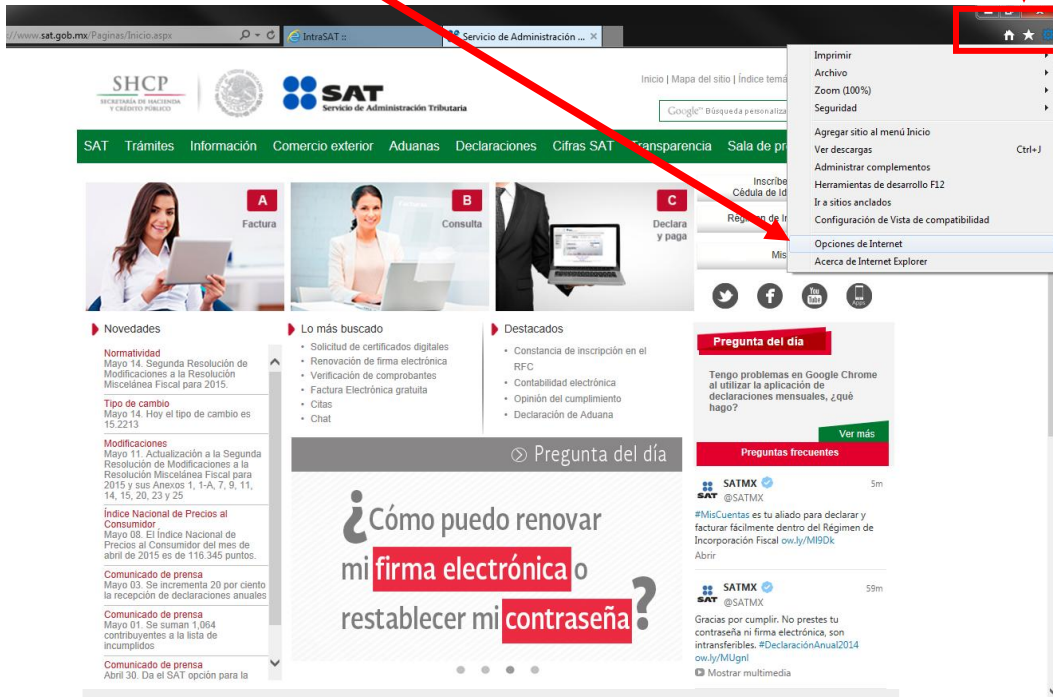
://www.sat.gob.mx/Paginas/Inicio.aspx

IntraSAT ::

Servicio de Administración ... ×

SHCP
SECRETARÍA DE HACIENDA Y CRÉDITO PÚBLICO

SAT
Servicio de Administración Tributaria

Inicio | Mapa del sitio | Índice temá

Google Búsqueda personaliza

SAT Trámites Información Comercio exterior Aduanas Declaraciones Cifras SAT Transparencia Sala de pr

A
Factura

B
Consulta

C
Declara y paga

Inscribe
Cédula de Id

Régimen de In

Mis

Imprimir
Archivo
Zoom (100%)
Seguridad
Agregar sitio al menú Inicio
Ver descargas Ctrl+J
Administrar complementos
Herramientas de desarrollo F12
Ir a sitios anclados
Configuración de Vista de compatibilidad
Opciones de Internet
Acerca de Internet Explorer

You Tube
Apps

Novedades

Normatividad
Mayo 14. Segunda Resolución de Modificaciones a la Resolución Miscelánea Fiscal para 2015.

Tipo de cambio
Mayo 14. Hoy el tipo de cambio es 15.2213

Modificaciones
Mayo 11. Actualización a la Segunda Resolución de Modificaciones a la Resolución Miscelánea Fiscal para 2015 y sus Anexos 1, 1-A, 7, 9, 11, 14, 15, 20, 23 y 25

Índice Nacional de Precios al Consumidor
Mayo 08. El Índice Nacional de Precios al Consumidor del mes de abril de 2015 es de 116.345 puntos.

Comunicado de prensa
Mayo 03. Se incrementa 20 por ciento la recepción de declaraciones anuales

Comunicado de prensa
Mayo 01. Se suman 1,064 contribuyentes a la lista de incumplidos

Comunicado de prensa
Abril 30. Da el SAT opción para la

Lo más buscado
• Solicitud de certificados digitales
• Renovación de firma electrónica
• Verificación de comprobantes
• Factura Electrónica gratuita
• Citas
• Chat

Destacados
• Constancia de inscripción en el RFC
• Contabilidad electrónica
• Opinión del cumplimiento
• Declaración de Aduana

Pregunta del día

¿Cómo puedo renovar mi firma electrónica o restablecer mi contraseña?

Pregunta del día

Tengo problemas en Google Chrome al utilizar la aplicación de declaraciones mensuales, ¿qué hago?

Ver más

Preguntas frecuentes

SATMX
@SATMX
5m
#MisCuentas es tu aliado para declarar y facturar fácilmente dentro del Régimen de Incorporación Fiscal ow.ly/MI9Dk
Abrir

SATMX
@SATMX
59m
Gracias por cumplir. No prestes tu contraseña ni firma electrónica, son intransferibles. #DeclaraciónAnual2014 ow.ly/MUgnl
Mostrar multimedia